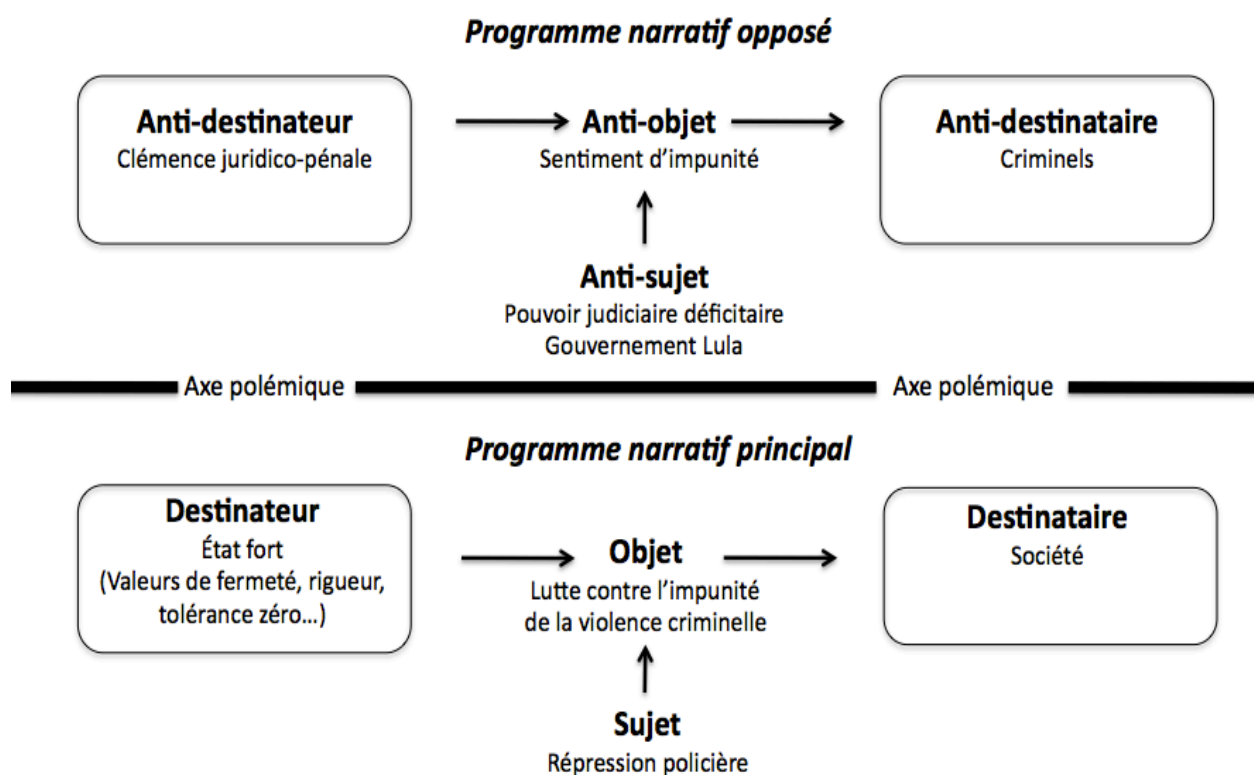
Programme narratif opposé

Anti-destinateur
Clémence juridico-pénale

Anti-objet
Sentiment d'impunité

Anti-destinataire
Criminels

Anti-sujet
Pouvoir judiciaire déficitaire
Gouvernement Lula

Axe polémique

Axe polémique

Programme narratif principal

Destinateur
État fort
(Valeurs de fermeté, rigueur, tolérance zéro...)

Objet
Lutte contre l'impunité de la violence criminelle

Destinataire
Société

Sujet
Répression policière